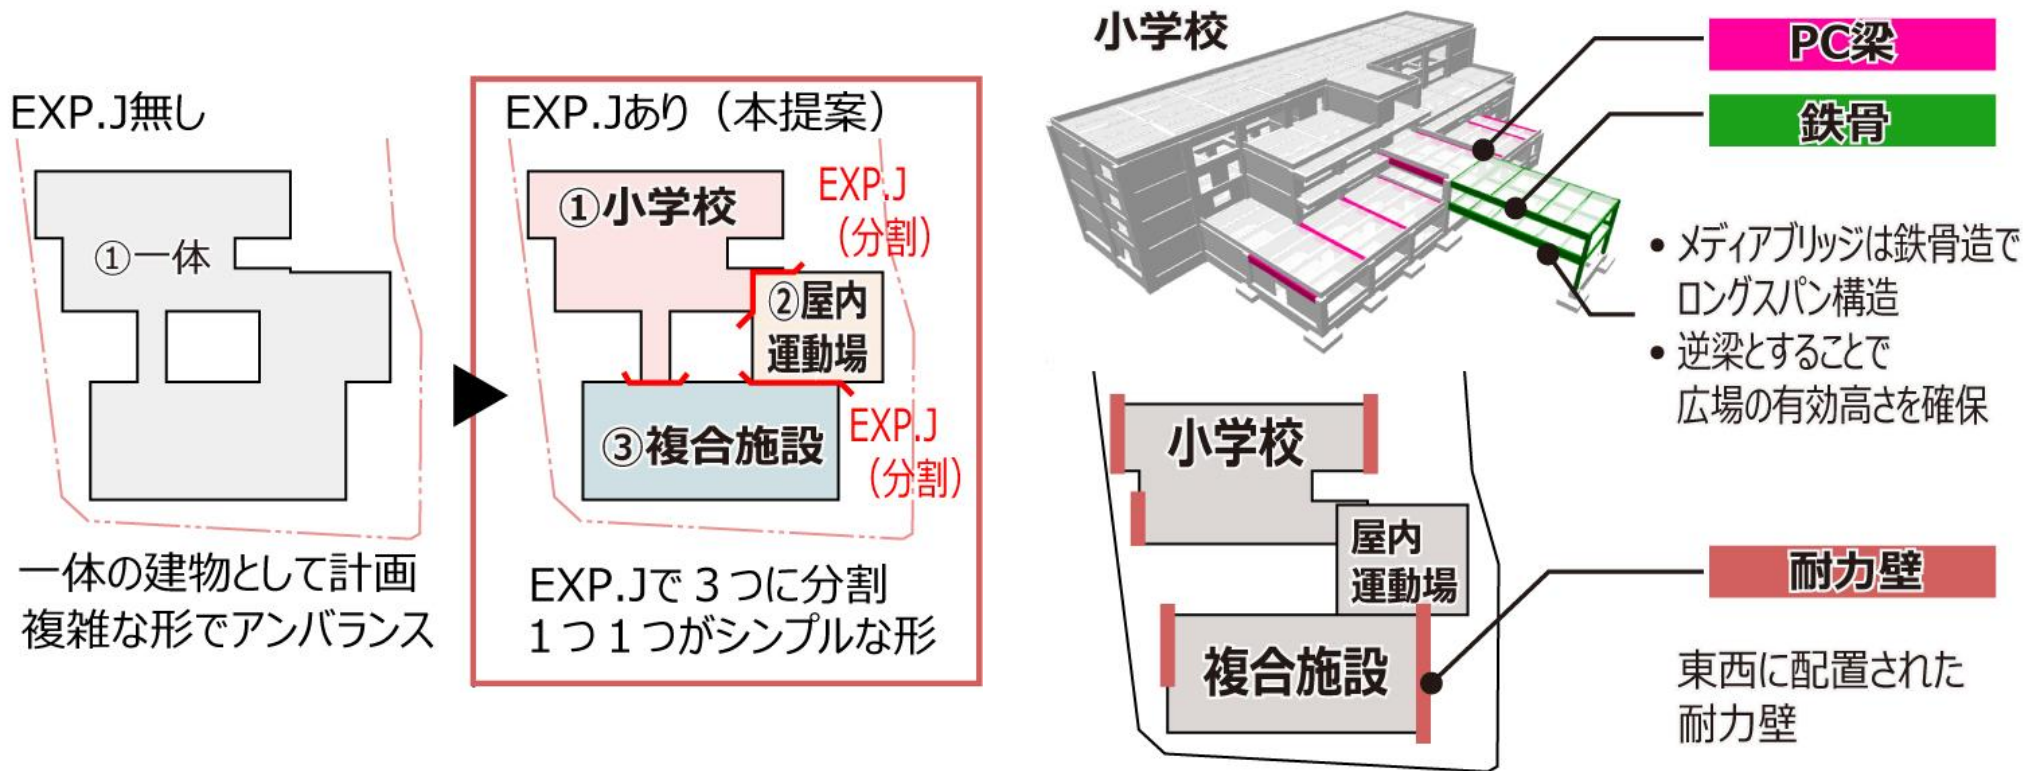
EXP.J無し

①一体

一体の建物として計画
複雑な形でアンバランス

EXP.Jあり（本提案）

①小学校

EXP.J
（分割）

②屋内
運動場

③複合施設

EXP.J
（分割）

EXP.Jで３つに分割
１つ１つがシンプルな形

小学校

PC梁

鉄骨

• メディアブリッジは鉄骨造で
ロングスパン構造
• 逆梁とすることで
広場の有効高さを確保

小学校

屋内
運動場

複合施設

耐力壁

東西に配置された
耐力壁